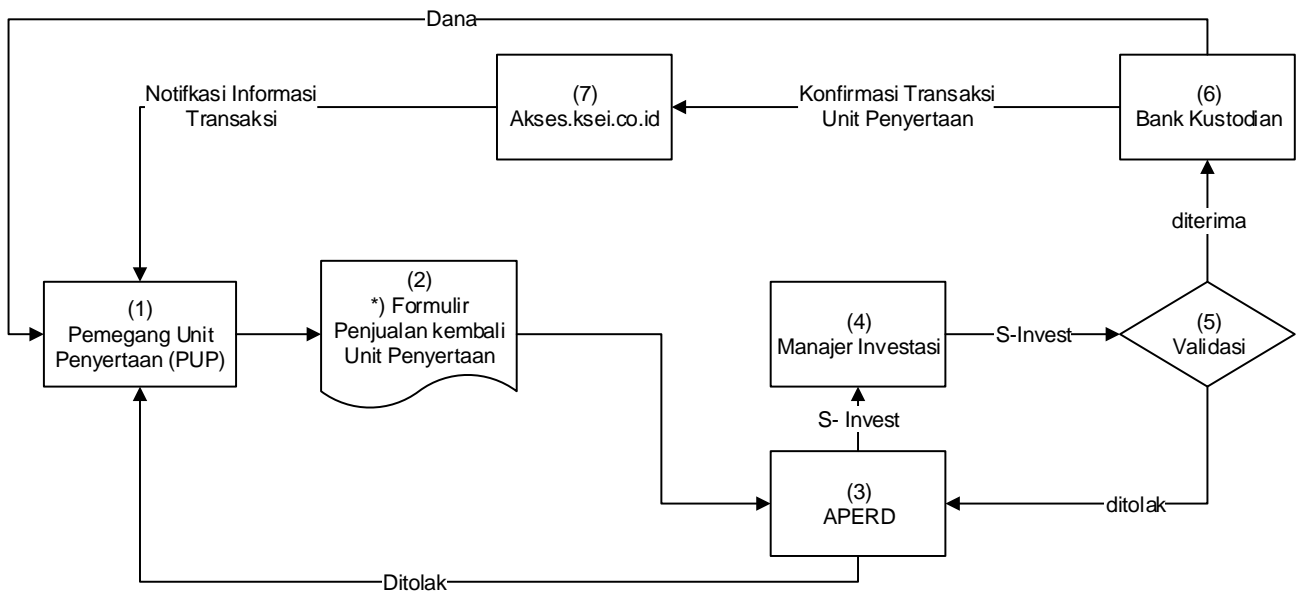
Dana

Notifkasi Informasi Transaksi

(7) Akses.ksei.co.id

Konfirmasi Transaksi Unit Penyertaan

(6) Bank Kustodian

diterima

(1) Pemegang Unit Penyertaan (PUP)

(2) *) Formulir Penjualan kembali Unit Penyertaan

(4) Manajer Investasi

S-Invest

(5) Validasi

S- Invest

(3) APERD

ditolak

Ditolak